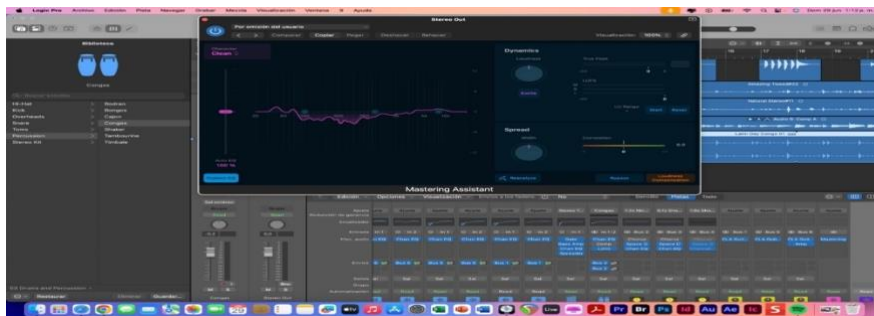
Logic Pro Archivo Edición Pista Navegar Grabar Mezcla Visualización Ventana Ayuda

Stereo Out

Por omisión del usuario

Comparar Copiar Pegar Deshacer Rehacer

Visualización 100%

Biblioteca

Congas

Dynamics

Spread

Kick
Overheads
Snare
Toms
Percussion
Stereo Kit

Bongos
Cajon
Congas
Shaker
Tambourine
Timbale

Mastering Assistant

Edición Opciones Visualización

Restaurar